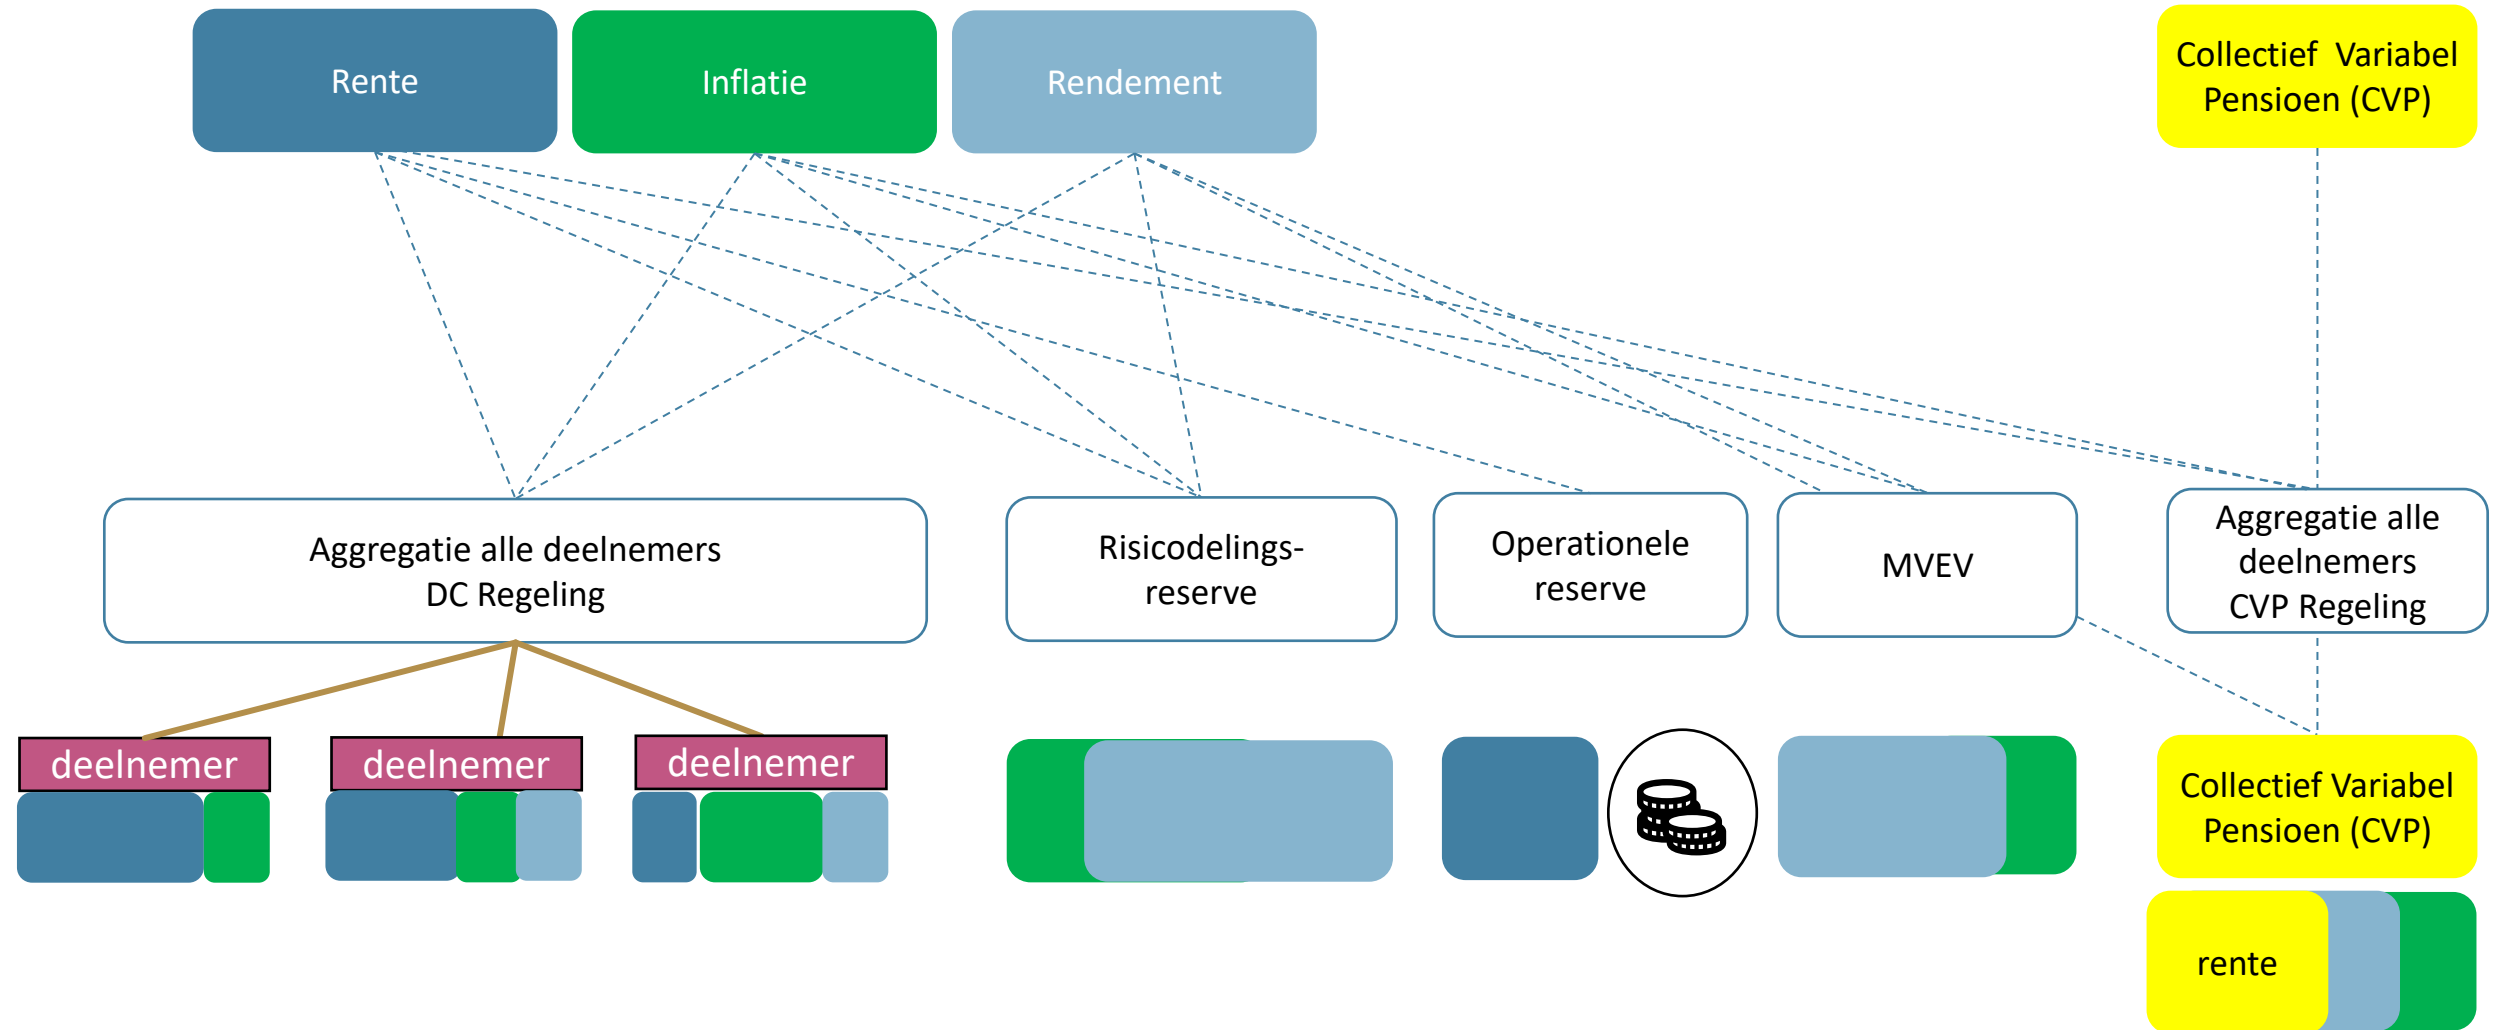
Rente

Inflatie

Rendement

Collectief Variabel Pensioen (CVP)

Aggregatie alle deelnemers DC Regeling

Risicodelings-reserve

Operationele reserve

MVEV

Aggregatie alle deelnemers CVP Regeling

deelnemer

deelnemer

deelnemer

Collectief Variabel Pensioen (CVP)

rente